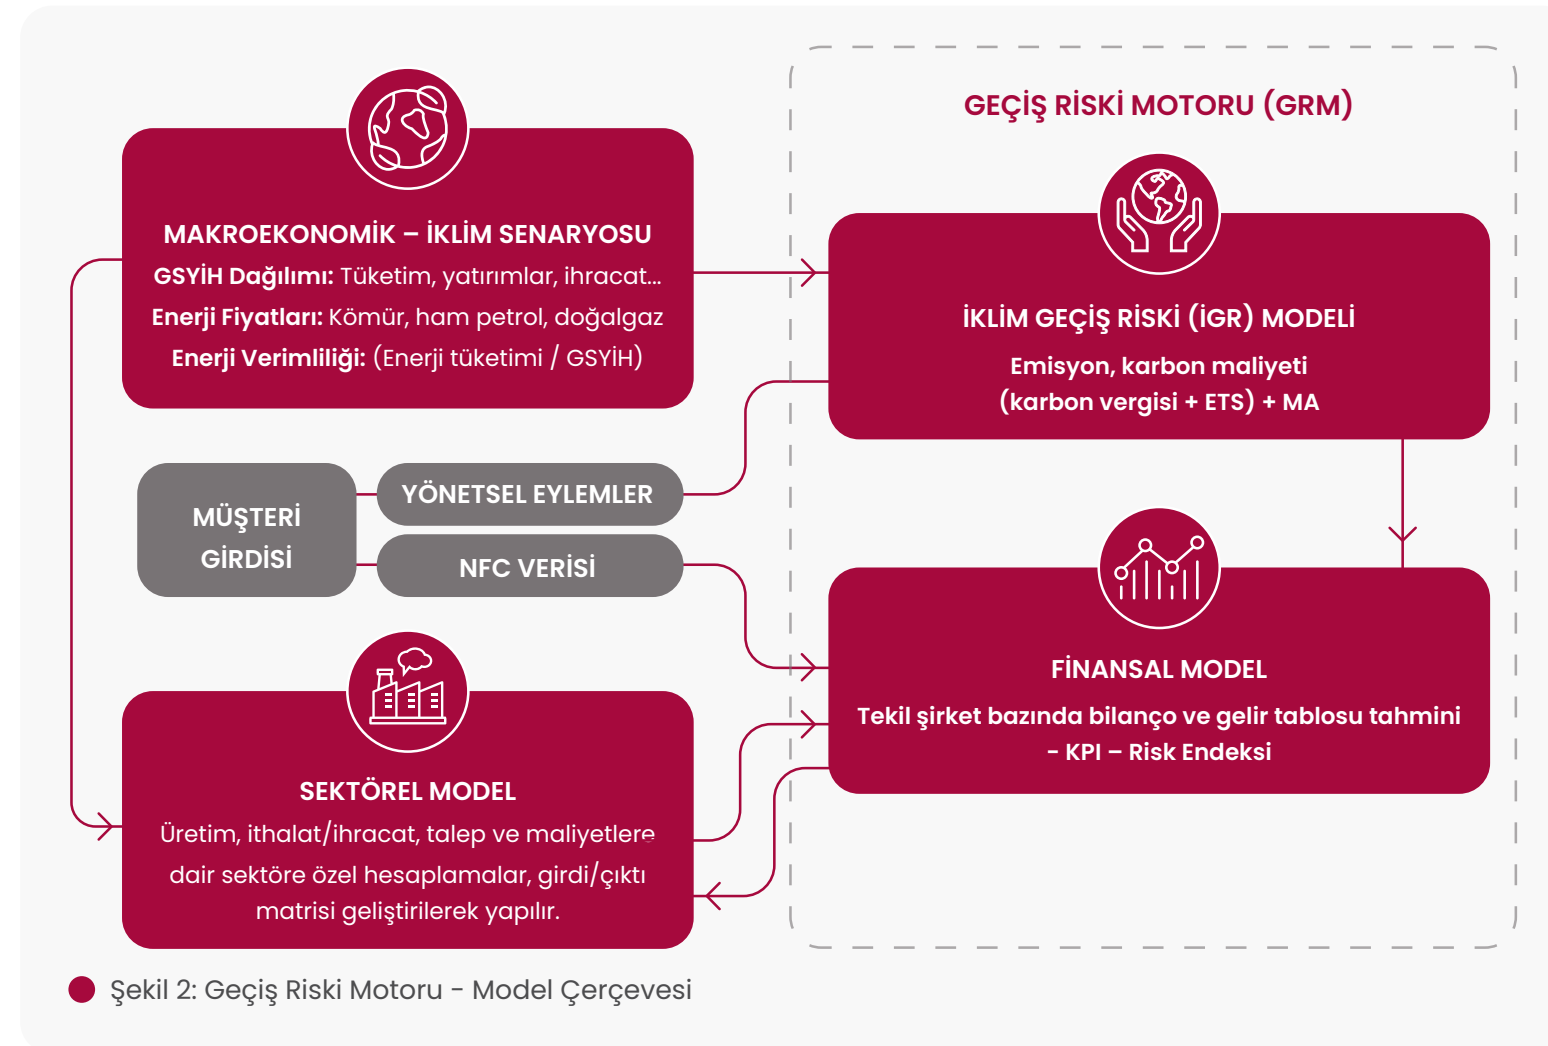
MAKROEKONOMİK – İKLİM SENARYOSU
GSYİH Dağılımı: Tüketim, yatırımlar, ihracat...
Enerji Fiyatları: Kömür, ham petrol, doğalgaz
Enerji Verimliliği: (Enerji tüketimi / GSYİH)

GEÇİŞ RİSKİ MOTORU (GRM)

İKLİM GEÇİŞ RİSKİ (İGR) MODELİ
Emisyon, karbon maliyeti (karbon vergisi + ETS) + MA

MÜŞTERİ GİRDİSİ

YÖNETSEL EYLEMLER

NFC VERİSİ

FİNANSAL MODEL
Tekil şirket bazında bilanço ve gelir tablosu tahmini - KPI – Risk Endeksi

SEKTÖREL MODEL
Üretim, ithalat/ihracat, talep ve maliyetlere dair sektöre özel hesaplamalar, girdi/çıktı matrisi geliştirilerek yapılır.

Şekil 2: Geçiş Riski Motoru - Model Çerçevesi